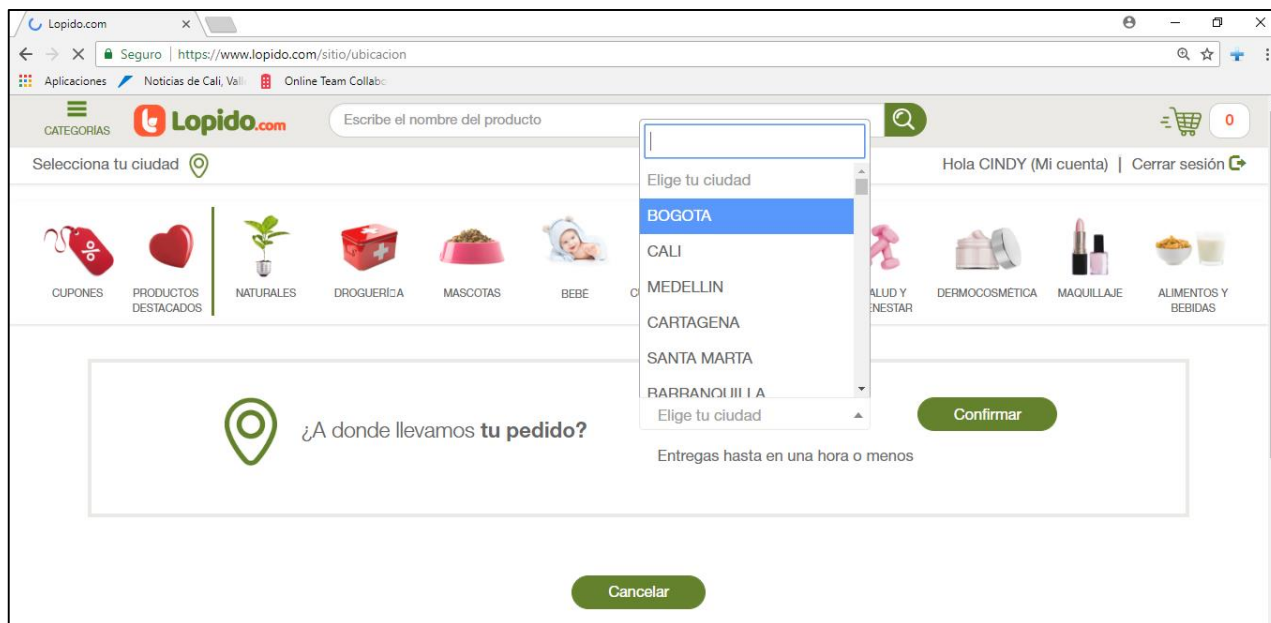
Lopido.com ×

Seguro | https://www.lopido.com/sitio/ubicacion

Aplicaciones Noticias de Cali, Vall Online Team Collab

CATEGORIAS Lopido.com Escribe el nombre del producto 0

Selecciona tu ciudad Hola CINDY (Mi cuenta) | Cerrar sesión

CUPONES PRODUCTOS DESTACADOS NATURALES DROGUERIA MASCOTAS BEBE C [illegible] ALUD Y ENESTAR DERMOCOSMETICA MAQUILLAJE ALIMENTOS Y BEBIDAS

Elige tu ciudad
BOGOTA
CALI
MEDELLIN
CARTAGENA
SANTA MARTA
BARRANQUILLA

¿A donde llevamos **tu pedido?** Elige tu ciudad Confirmar

Entregas hasta en una hora o menos

Cancelar